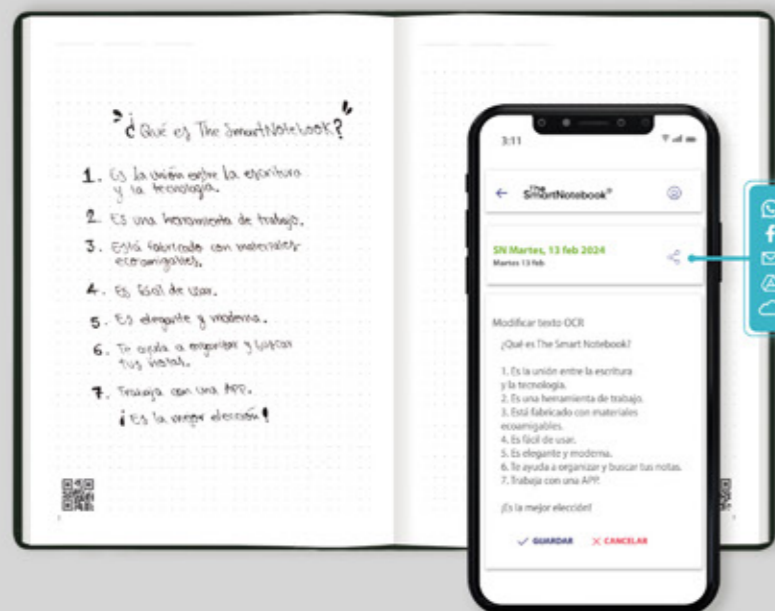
¿Qué es The SmartNotebook?

1. Es la unión entre la escritura y la tecnología.
2. Es una herramienta de trabajo.
3. Está fabricado con materiales ecoamigables.
4. Es fácil de usar.
5. Es elegante y moderno.
6. Te ayuda a organizar y buscar tus notas.
7. Trabaja con una APP.
¡Es la mejor elección!

3:11

The SmartNotebook®

SN Martes, 13 feb 2024
Martes 13 feb

Modificar texto OCR

¿Qué es The Smart Notebook?

1. Es la unión entre la escritura y la tecnología.
2. Es una herramienta de trabajo.
3. Está fabricado con materiales ecoamigables.
4. Es fácil de usar.
5. Es elegante y moderna.
6. Te ayuda a organizar y buscar tus notas.
7. Trabaja con una APP.

¡Es la mejor elección!

✓ GUARDAR ✕ CANCELAR